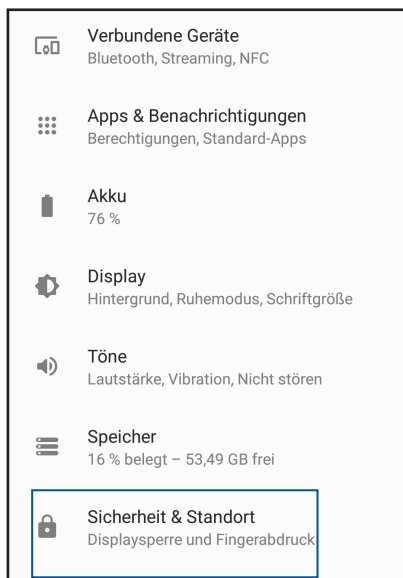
Verbundene Geräte
Bluetooth, Streaming, NFC

Apps & Benachrichtigungen
Berechtigungen, Standard-Apps

Akku
76 %

Display
Hintergrund, Ruhemodus, Schriftgröße

Töne
Lautstärke, Vibration, Nicht stören

Speicher
16 % belegt – 53,49 GB frei

Sicherheit & Standort
Displaysperre und Fingerabdruck